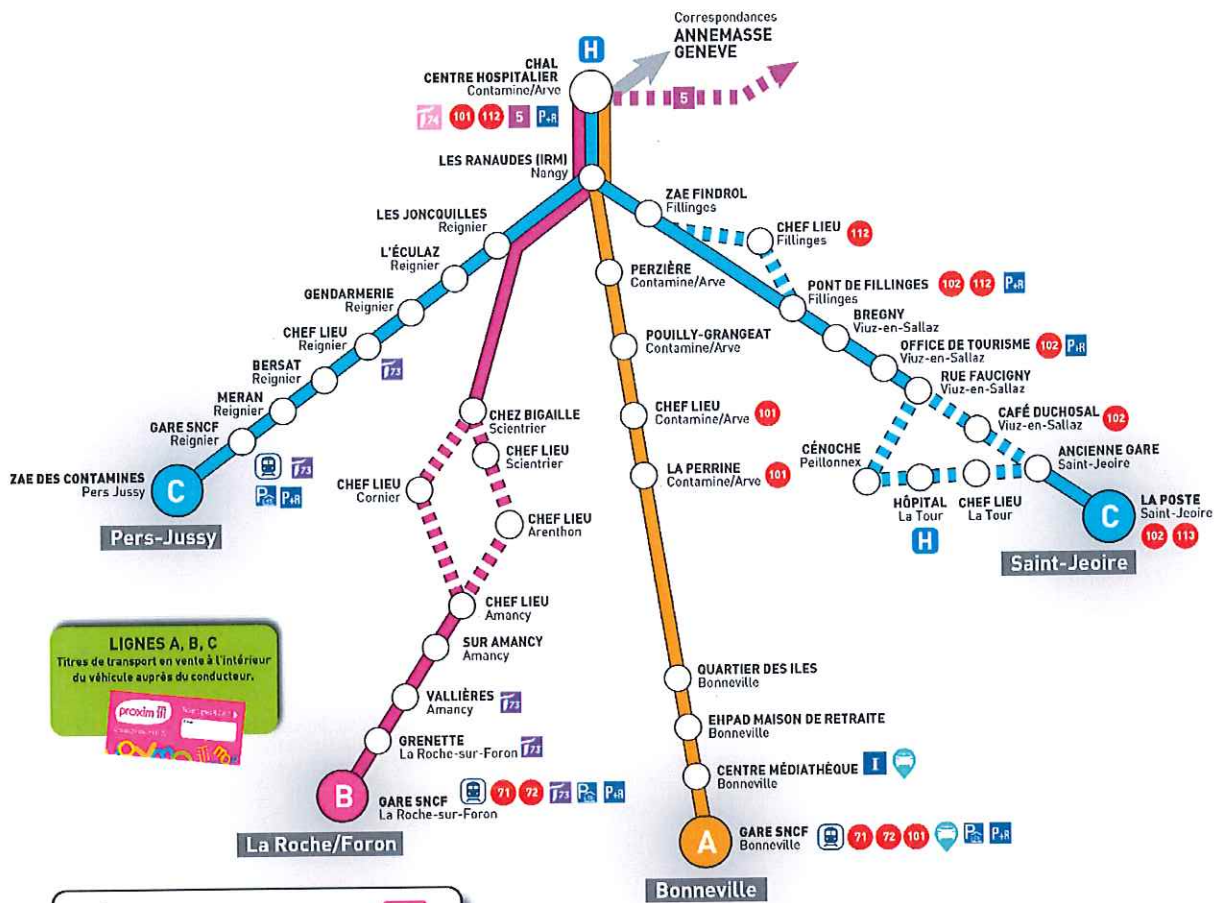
H
Correspondances
ANNEMASSE
GENEVE

CHAL
CENTRE HOSPITALIER
Contamine/Arve
T74 101 112 5 P+R

5

LES RANAUDES (IRM)
Nangy

ZAE FINDROL
Fillinges

CHEF LIEU
Fillinges
112

LES JONCQUILLES
Reignier

L'ÉCULAZ
Reignier

GENDARMERIE
Reignier

CHEF LIEU
Reignier

BERSAT
Reignier
T73

MERAN
Reignier

GARE SNCF
Reignier
T73
P+R

ZAE DES CONTAMINES
Pers Jussy

C
Pers-Jussy

PERZIÈRE
Contamine/Arve

POUILLY-GRANGEAT
Contamine/Arve

CHEF LIEU
Contamine/Arve
101

LA PERRINE
Contamine/Arve
101

PONT DE FILLINGES
Fillinges
102 112 P+R

BREGNY
Viuz-en-Sallaz

OFFICE DE TOURISME
Viuz-en-Sallaz
102 P+R

RUE FAUCIGNY
Viuz-en-Sallaz

CAFÉ DUCHOSAL
Viuz-en-Sallaz
102

CÉNOCHE
Peillonnex

ANCIENNE GARE
Saint-Jeoire

HÔPITAL
La Tour
H

CHEF LIEU
La Tour

LA POSTE
Saint-Jeoire
102 113

C
Saint-Jeoire

CHEZ BIGAILLE
Scientrier

CHEF LIEU
Scientrier

CHEF LIEU
Cornier

CHEF LIEU
Arenthon

CHEF LIEU
Amancy

SUR AMANCY
Amancy

VALLIÈRES
Amancy
T73

GRENETTE
La Roche-sur-Foron
T73

GARE SNCF
La Roche-sur-Foron
71 72 T73 P+R

B
La Roche/Foron

LIGNES A, B, C
Titres de transport en vente à l'intérieur du véhicule auprès du conducteur.
proxim iti

QUARTIER DES ILES
Bonneville

EHPAD MAISON DE RETRAITE
Bonneville

CENTRE MÉDIATHÈQUE
Bonneville
I

GARE SNCF
Bonneville
71 72 101 P+R

A
Bonneville